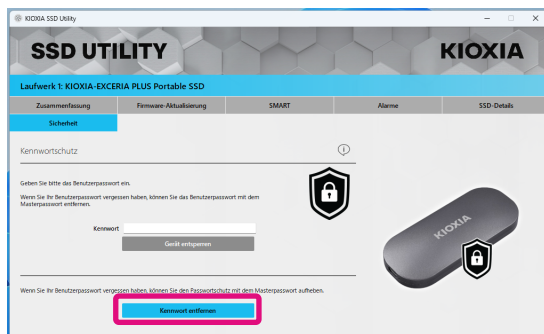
KIOXIA SSD Utility

SSD UTILITY

KIOXIA

Laufwerk 1: KIOXIA-EXCERIA PLUS Portable SSD

Zusammenfassung

Firmware-Aktualisierung

SMART

Alarme

SSD-Details

Sicherheit

Kennwortschutz

Geben Sie bitte das Benutzerpasswort ein.

Wenn Sie Ihr Benutzerpasswort vergessen haben, können Sie das Benutzerpasswort mit dem Masterpasswort entfernen.

Kennwort

Gerät entsperren

KIOXIA

Wenn Sie Ihr Benutzerpasswort vergessen haben, können Sie den Passwortschutz mit dem Masterpasswort aufheben.

Kennwort entfernen